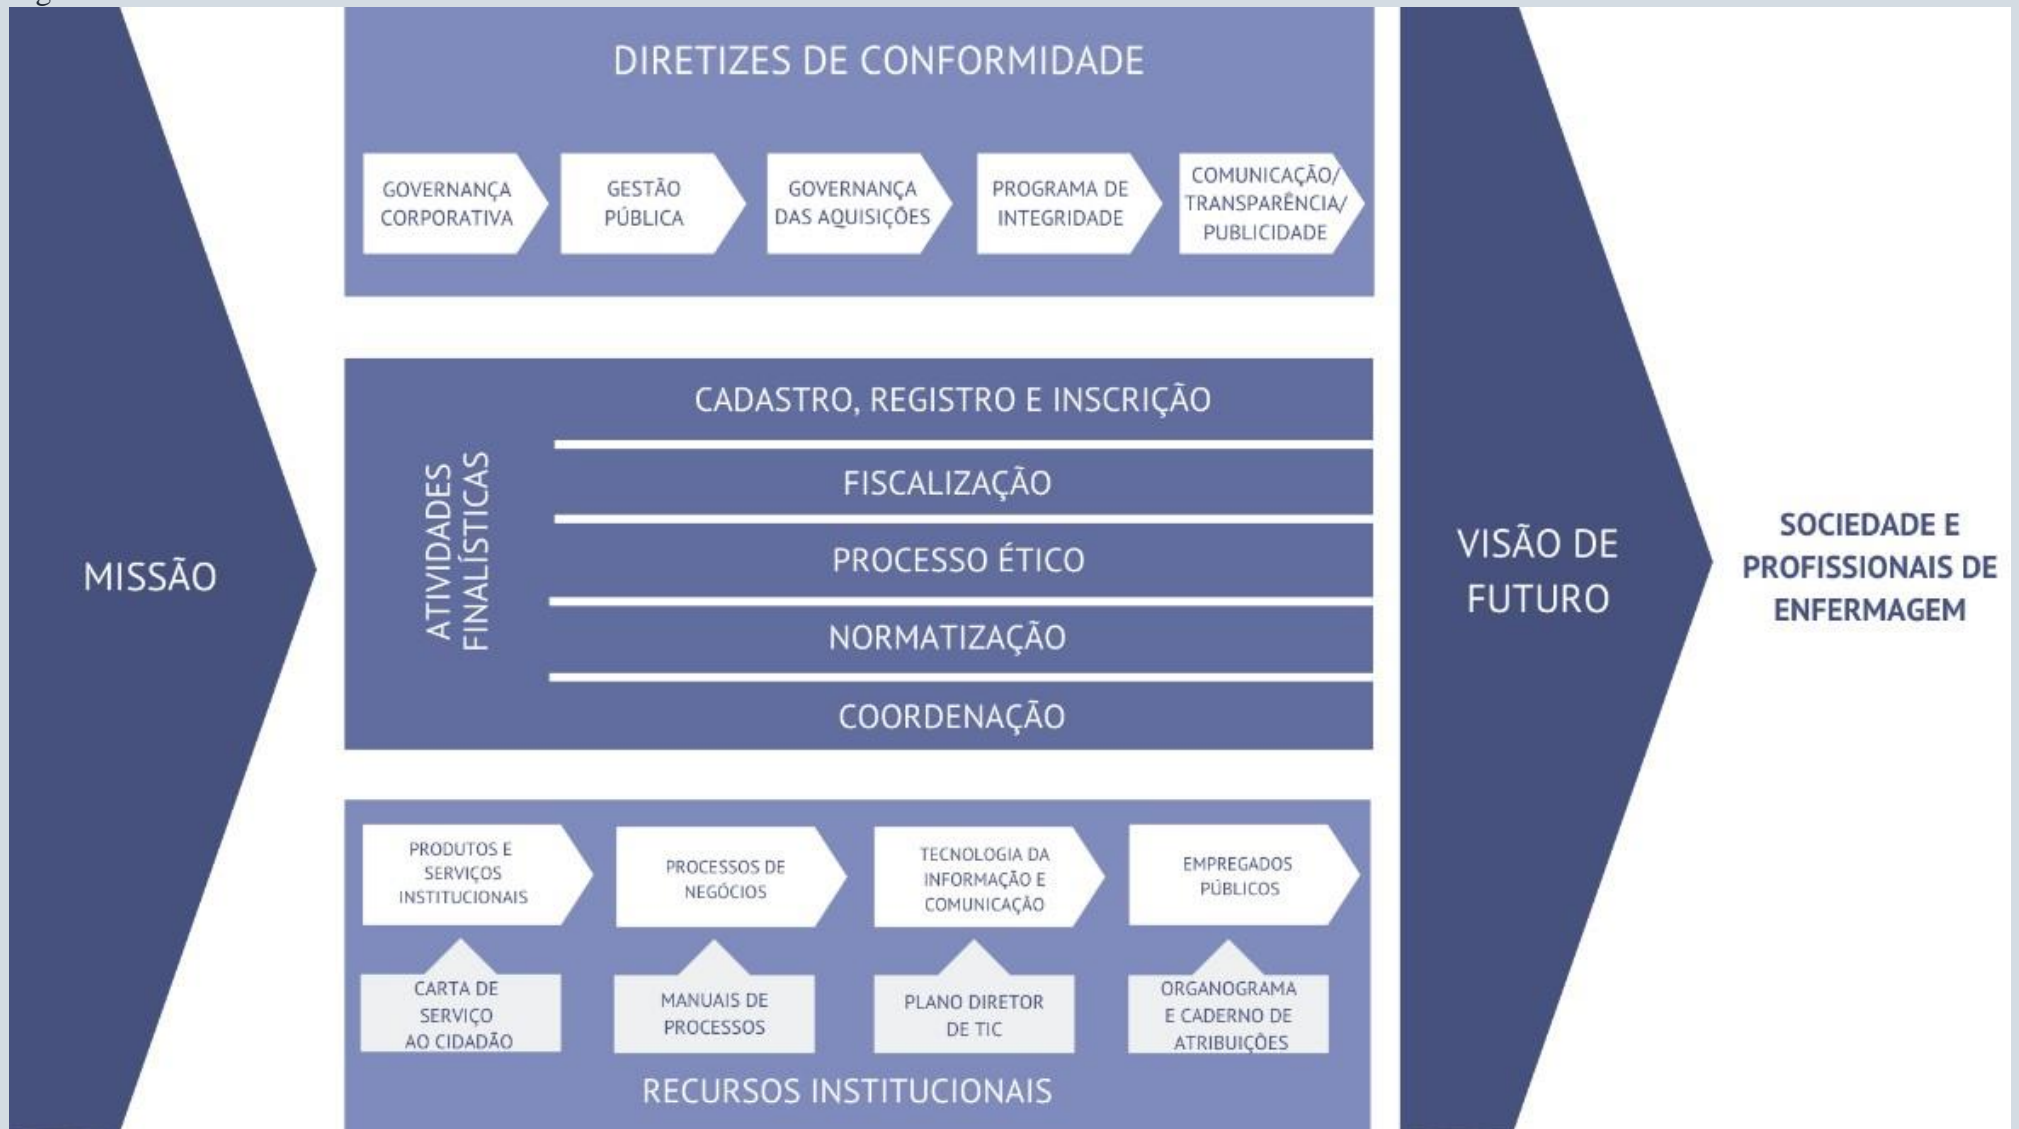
MISSÃO

DIRETIZES DE CONFORMIDADE

GOVERNANÇA CORPORATIVA

GESTÃO PÚBLICA

GOVERNANÇA DAS AQUISIÇÕES

PROGRAMA DE INTEGRIDADE

COMUNICAÇÃO/ TRANSPARÊNCIA/ PUBLICIDADE

ATIVIDADES FINALÍSTICAS

CADASTRO, REGISTRO E INSCRIÇÃO

FISCALIZAÇÃO

PROCESSO ÉTICO

NORMATIZAÇÃO

COORDENAÇÃO

PRODUTOS E SERVIÇOS INSTITUCIONAIS

PROCESSOS DE NEGÓCIOS

TECNOLOGIA DA INFORMAÇÃO E COMUNICAÇÃO

EMPREGADOS PÚBLICOS

CARTA DE SERVIÇO AO CIDADÃO

MANUAIS DE PROCESSOS

PLANO DIRETOR DE TIC

ORGANOGRAMA E CADERNO DE ATRIBUIÇÕES

RECURSOS INSTITUCIONAIS

VISÃO DE FUTURO

SOCIEDADE E PROFISSIONAIS DE ENFERMAGEM